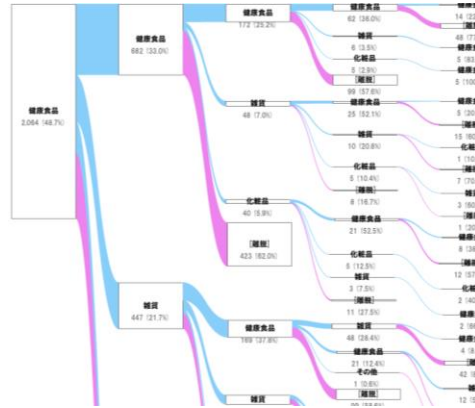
健康食品
2,064 (46.7%)

健康食品
662 (33.0%)

健康食品
172 (25.2%)

健康食品
62 (36.0%)

雑貨
6 (3.5%)

化粧品
5 (2.9%)

[離脱]
99 (57.6%)

雑貨
48 (7.0%)

健康食品
25 (52.1%)

雑貨
10 (20.8%)

化粧品
5 (10.4%)

[離脱]
8 (16.7%)

化粧品
40 (5.9%)

健康食品
21 (52.5%)

化粧品
5 (12.5%)

雑貨
3 (7.5%)

[離脱]
11 (27.5%)

[離脱]
423 (62.0%)

雑貨
447 (21.7%)

健康食品
169 (37.8%)

雑貨
48 (28.4%)

健康食品
21 (12.4%)

その他
1 (0.6%)

[離脱]

雑貨

14 (2
48 (7
5 (83
5 (100
5 (20
15 (60
1 (10
7 (70
3 (60
1 (20
8 (38
12 (57
2 (40
2 (8
4 (8
42 (8
12 (5